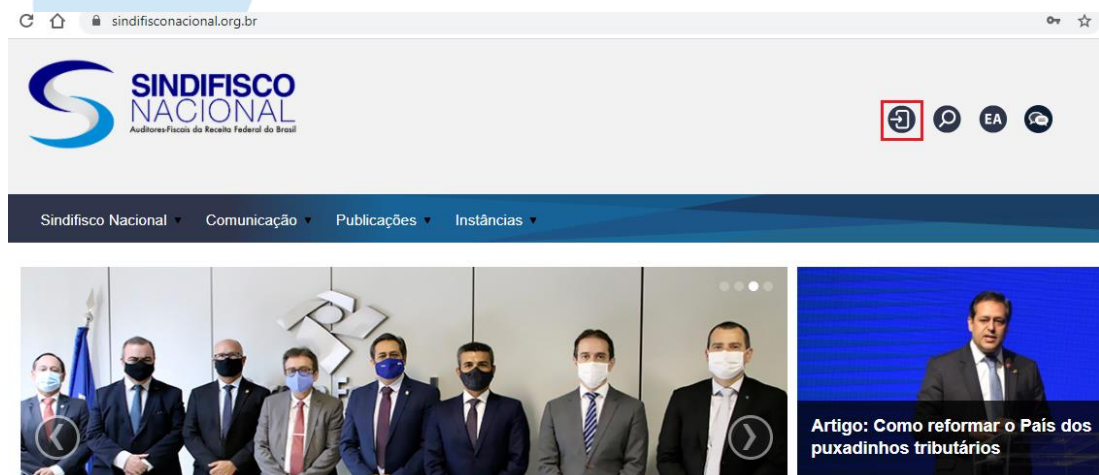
sindifisconacional.org.br

SINDIFISCO
NACIONAL
Auditores-Fiscais da Receita Federal do Brasil

EA

Sindifisco Nacional
Comunicação
Publicações
Instâncias

Artigo: Como reformar o País dos puxadinhos tributários